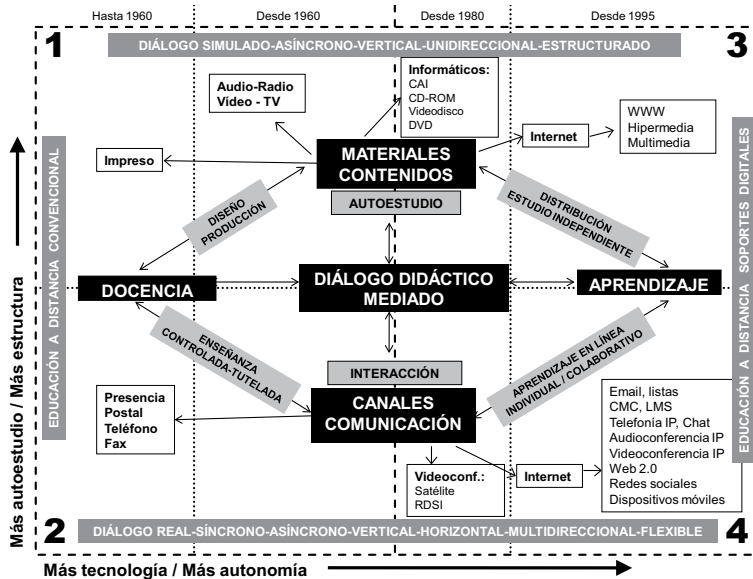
Hasta 1960 | Desde 1960 | Desde 1980 | Desde 1995

1

DIÁLOGO SIMULADO-ASÍNCRONO-VERTICAL-UNIDIRECCIONAL-ESTRUCTURADO

3

Audio-Radio
Vídeo - TV

Informáticos:
CAI
CD-ROM
Videodisco
DVD

Internet

WWW
Hipermedia
Multimedia

Impreso

MATERIALES
CONTENIDOS

AUTOESTUDIO

DISEÑO
PRODUCCIÓN

DISTRIBUCIÓN
ESTUDIO INDEPENDIENTE

EDUCACIÓN A DISTANCIA CONVENCIONAL

EDUCACIÓN A DISTANCIA SOPORTES DIGITALES

DOCENCIA

DIÁLOGO DIDÁCTICO
MEDIADO

APRENDIZAJE

ENSEÑANZA
CONTROLADA-TUTELADA

APRENDIZAJE EN LÍNEA
INDIVIDUAL / COLABORATIVO

INTERACCIÓN

Presencia
Postal
Teléfono
Fax

CANALES
COMUNICACIÓN

Email, listas
CMC, LMS
Telefonía IP, Chat
Audioconferencia IP
Videoconferencia IP
Web 2.0
Redes sociales
Dispositivos móviles

Videoconf.:
Satélite
RDSI

Internet

Más autoestudio / Más estructura

2

DIÁLOGO REAL-SÍNCRONO-ASÍNCRONO-VERTICAL-HORIZONTAL-MULTIDIRECCIONAL-FLEXIBLE

4

Más tecnología / Más autonomía